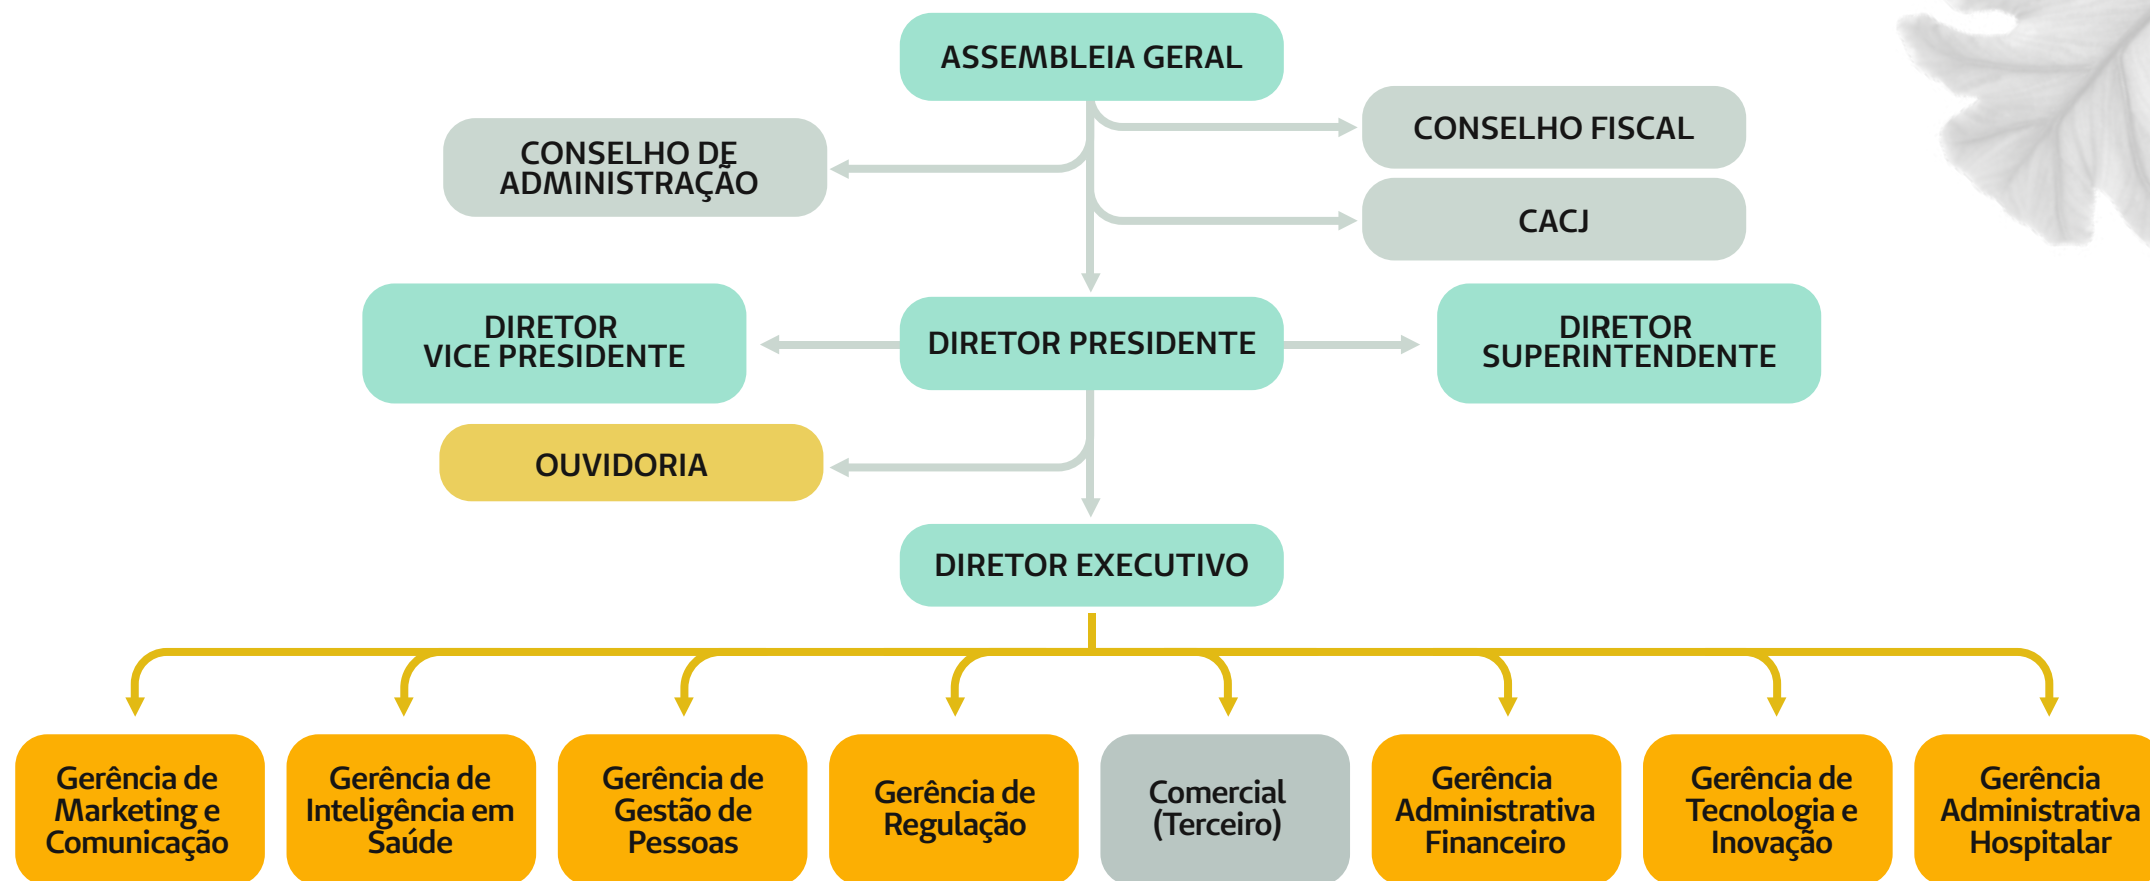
ASSEMBLEIA GERAL

CONSELHO DE ADMINISTRAÇÃO

CONSELHO FISCAL

CACJ

DIRETOR VICE PRESIDENTE

DIRETOR PRESIDENTE

DIRETOR SUPERINTENDENTE

OUVIDORIA

DIRETOR EXECUTIVO

Gerência de Marketing e Comunicação

Gerência de Inteligência em Saúde

Gerência de Gestão de Pessoas

Gerência de Regulação

Comercial (Terceiro)

Gerência Administrativa Financeiro

Gerência de Tecnologia e Inovação

Gerência Administrativa Hospitalar